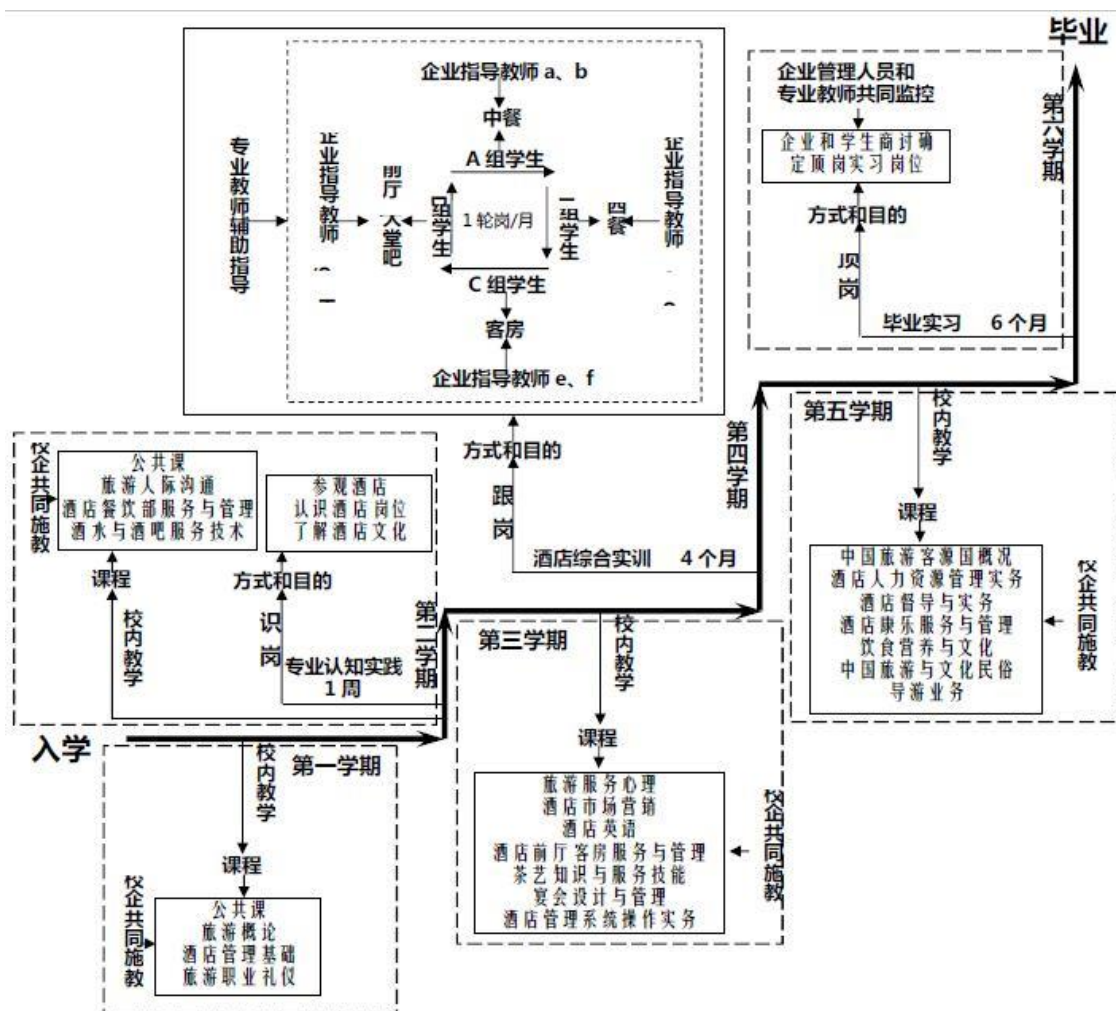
毕业

企业指导教师 a、b

中餐

A 组学生

专业教师辅助指导

企业指导教师

前厅大堂吧

B组学生

1 轮岗/月

D组学生

西餐

企业指导教师

C 组学生

客房

企业指导教师 e、f

企业管理人员和专业教师共同监控

企业和学生商讨确定顶岗实习岗位

方式和目的

顶岗

毕业实习 6 个月

第六学期

第五学期

校内教学

课程

中国旅游客源国概况
酒店人力资源管理实务
酒店督导与实务
酒店康乐服务与管理
饮食营养与文化
中国旅游与文化民俗
导游业务

校企共同施教

方式和目的

跟岗

酒店综合实训 4 个月

第四学期

校企共同施教

公共课
旅游人际沟通
酒店餐饮部服务与管理
酒水与酒吧服务技术

参观酒店
认识酒店岗位
了解酒店文化

课程

方式和目的

校内教学

识岗

专业认知实践 1周

第二学期

第三学期

校内教学

课程

旅游服务心理
酒店市场营销
酒店英语
酒店前厅客房服务与管理
茶艺知识与服务技能
宴会设计与管理
酒店管理系统操作实务

校企共同施教

入学

校内教学

第一学期

课程

校企共同施教

公共课
旅游概论
酒店管理基础
旅游职业礼仪